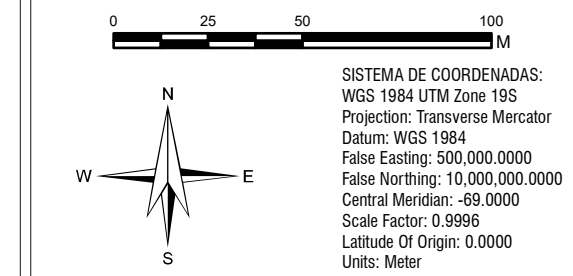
0 25 50 100
M

N
W E
S

SISTEMA DE COORDENADAS:
WGS 1984 UTM Zone 19S
Projection: Transverse Mercator
Datum: WGS 1984
False Easting: 500,000.0000
False Northing: 10,000,000.0000
Central Meridian: -69.0000
Scale Factor: 0.9996
Latitude Of Origin: 0.0000
Units: Meter